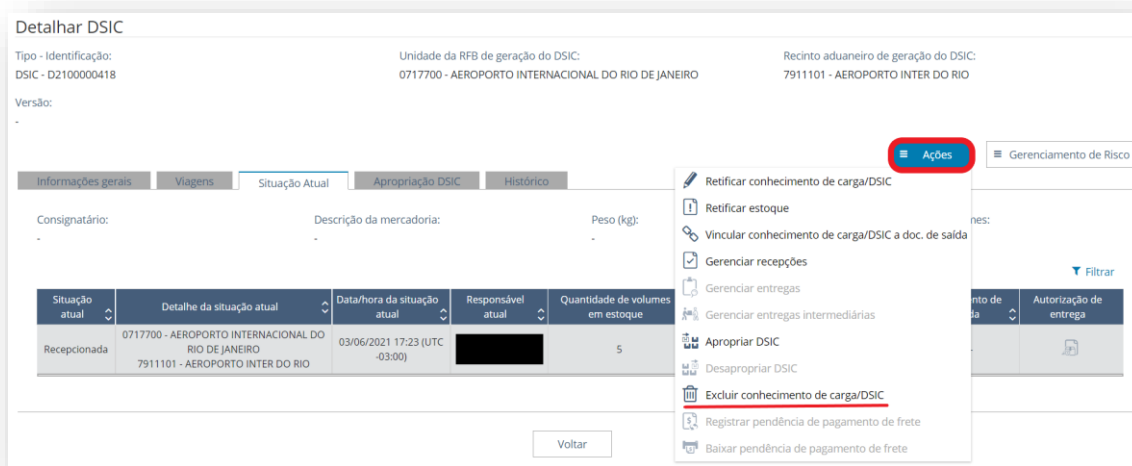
Detalhar DSIC

Tipo - Identificação:
DSIC - D2100000418

Unidade da RFB de geração do DSIC:
0717700 - AEROPORTO INTERNACIONAL DO RIO DE JANEIRO

Recinto aduaneiro de geração do DSIC:
7911101 - AEROPORTO INTER DO RIO

Versão:
-

Ações

Gerenciamento de Risco

Informações gerais | Viagens | Situação Atual | Apropriação DSIC | Histórico

Retificar conhecimento de carga/DSIC
Retificar estoque
Vincular conhecimento de carga/DSIC a doc. de saída
Gerenciar recepções
Gerenciar entregas
Gerenciar entregas intermediárias
Apropriar DSIC
Desapropriar DSIC
Excluir conhecimento de carga/DSIC
Registrar pendência de pagamento de frete
Baixar pendência de pagamento de frete

Consignatário:
-

Descrição da mercadoria:
-

Peso (kg):
-

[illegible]nes:

Filtrar

| Situação atual | Detalhe da situação atual | Data/hora da situação atual | Responsável atual | Quantidade de volumes em estoque | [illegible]nto de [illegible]da | Autorização de entrega |
|---|---|---|---|---|---|---|
| Recepcionada | 0717700 - AEROPORTO INTERNACIONAL DO RIO DE JANEIRO 7911101 - AEROPORTO INTER DO RIO | 03/06/2021 17:23 (UTC -03:00) | | 5 | - | |

Voltar